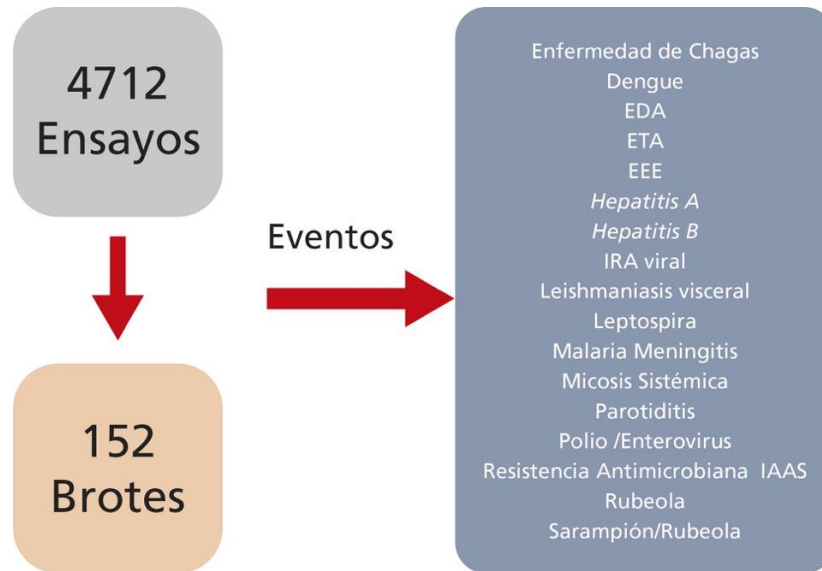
4712
Ensayos

152
Brotes

Eventos

Enfermedad de Chagas
Dengue
EDA
ETA
EEE
Hepatitis A
Hepatitis B
IRA viral
Leishmaniasis visceral
Leptospira
Malaria Meningitis
Micosis Sistémica
Parotiditis
Polio /Enterovirus
Resistencia Antimicrobiana IAAS
Rubeola
Sarampión/Rubeola